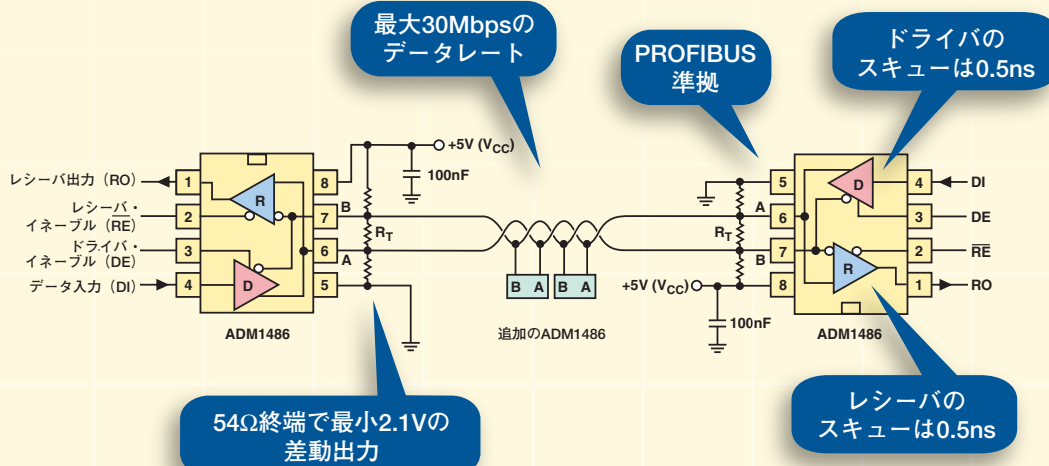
最大30Mbpsの
データレート

PROFIBUS
準拠

ドライバの
スキューは0.5ns

+5V ($V_{CC}$)

100nF

レシーバ出力（RO）

レシーバ・
イネーブル（$\overline{RE}$）

ドライバ・
イネーブル（DE）

データ入力（DI）

1
2
3
4
8
7
6
5
R
D
B
A
$R_T$

ADM1486

B A B A
追加のADM1486

5
6
7
8
4
3
2
1
D
R
A
B
$R_T$
+5V ($V_{CC}$)
100nF
DI
DE
$\overline{RE}$
RO

ADM1486

54Ω終端で最小2.1Vの
差動出力

レシーバの
スキューは0.5ns